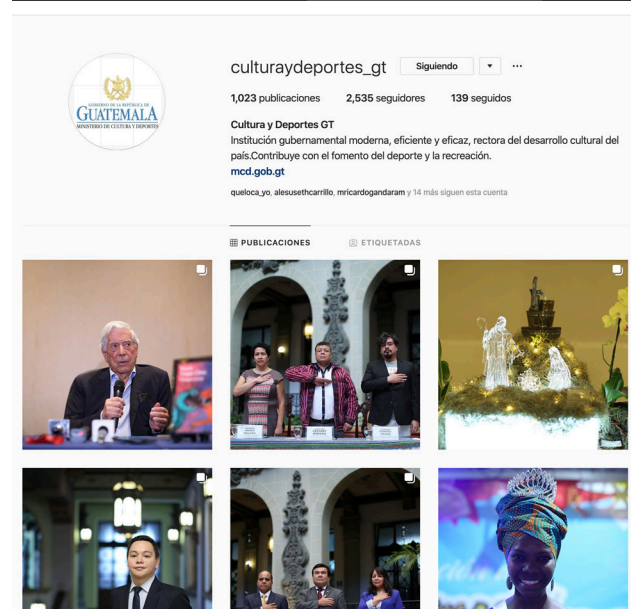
GOBIERNO DE LA REPÚBLICA DE
GUATEMALA
MINISTERIO DE CULTURA Y DEPORTES

culturaydeportes_gt Siguiendo ▾ ···

1,023 publicaciones 2,535 seguidores 139 seguidos

Cultura y Deportes GT
Institución gubernamental moderna, eficiente y eficaz, rectora del desarrollo cultural del país.Contribuye con el fomento del deporte y la recreación.
mcd.gob.gt

queloca_yo, alesusethcarrillo, mricardogandaram y 14 más siguen esta cuenta

PUBLICACIONES ETIQUETADAS